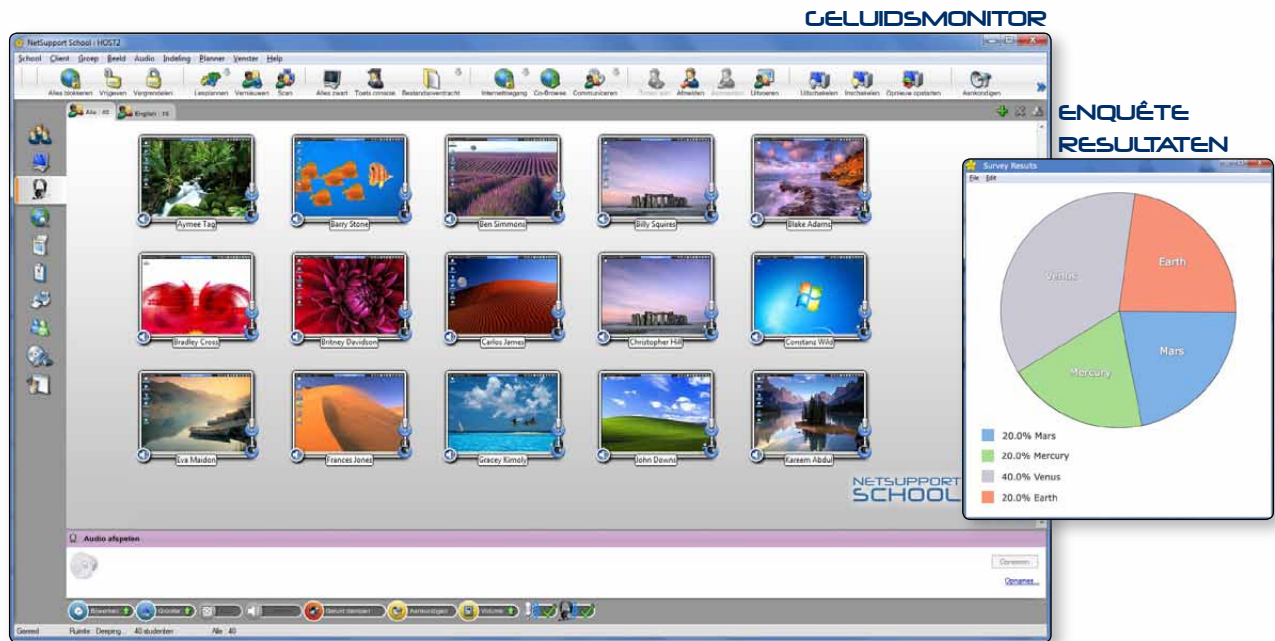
GELUIDSMONITOR

NetSupport School : HOST2

School Client Groep Beeld Audio Indeling Planner Venster Help

Alles blokkeren Vrijgeven Vergrendelen Lesplannen Vernieuwen Scan Alles zwart Toets console Bestandsoverdracht Internettoegang Co-Browse Communiceren Afmelden Uitnodigen Uitschakelen Inschakelen Opnieuw opstarten Aankondigen

Alle : 40 English : 16

Aymee Tag Barry Stone Ben Simmons Billy Squires Blake Adams

Bradley Cross Britney Davidson Carlos James Christopher Hill Constans Wild

Eva Maidon Frances Jones Gracey Kimoly John Downs Kareem Abdul

NETSUPPORT SCHOOL

Audio afspelen

Opnemen

Opnames...

Bewerken Grootte Geluid dempen Aankondigen Volume

Gereed Ruimte: Deeping 40 studenten Alle : 40

ENQUÊTE RESULTATEN

Survey Results

File Edit

Venus Earth Mars Mercury

20.0% Mars
20.0% Mercury
40.0% Venus
20.0% Earth